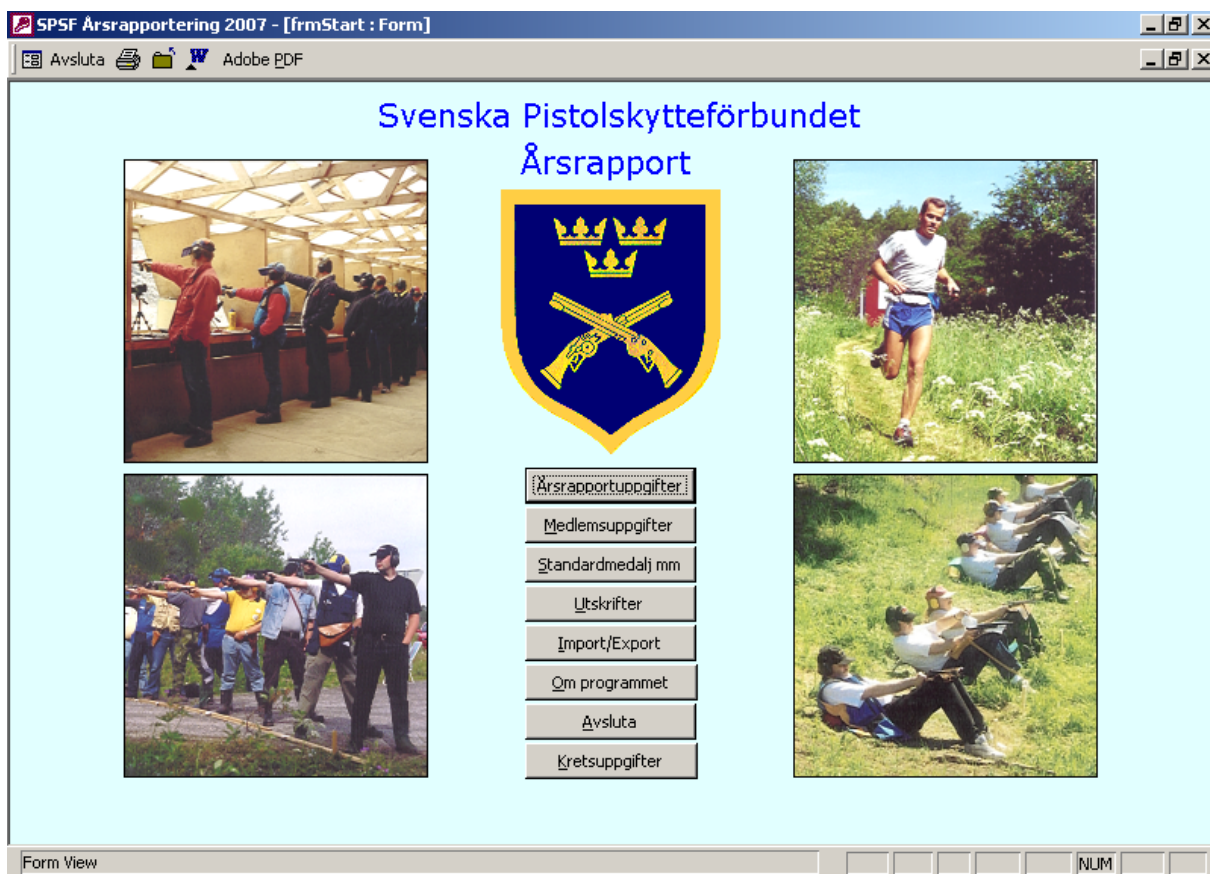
SPSF Årsrapportering 2007 - [frmStart : Form]

Avsluta Adobe PDF

Svenska Pistolskytteförbundet
Årsrapport

Årsrapportuppgifter
Medlemsuppgifter
Standardmedalj mm
Utskrifter
Import/Export
Om programmet
Avsluta
Kretsuppgifter

Form View
NUM